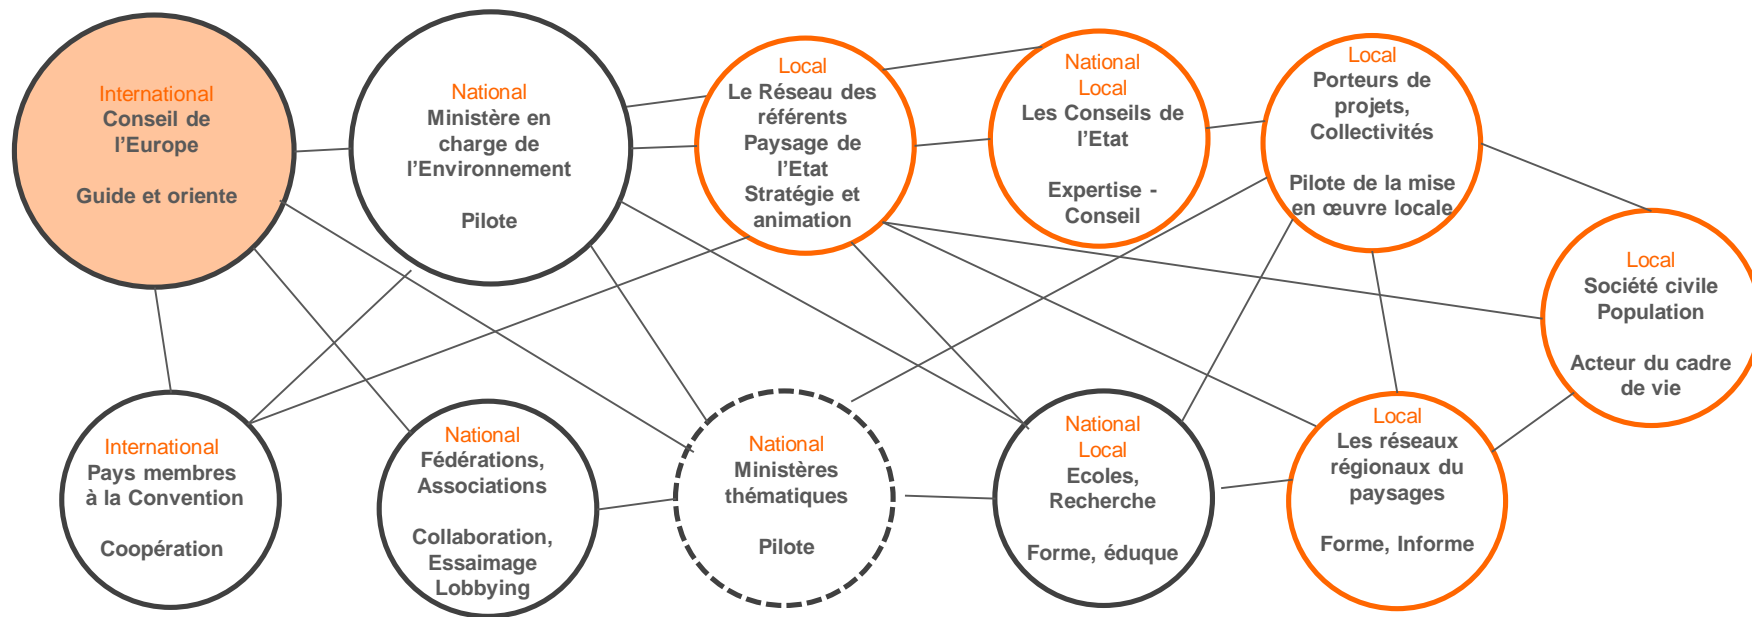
International
Conseil de l'Europe

Guide et oriente

National
Ministère en charge de l'Environnement

Pilote

Local
Le Réseau des référents Paysage de l'Etat
Stratégie et animation

National
Local
Les Conseils de l'Etat

Expertise - Conseil

Local
Porteurs de projets, Collectivités

Pilote de la mise en œuvre locale

Local
Société civile
Population

Acteur du cadre de vie

International
Pays membres à la Convention

Coopération

National
Fédérations, Associations

Collaboration, Essaimage
Lobbying

National
Ministères thématiques

Pilote

National
Local
Ecoles, Recherche

Forme, éduque

Local
Les réseaux régionaux du paysages

Forme, Informe